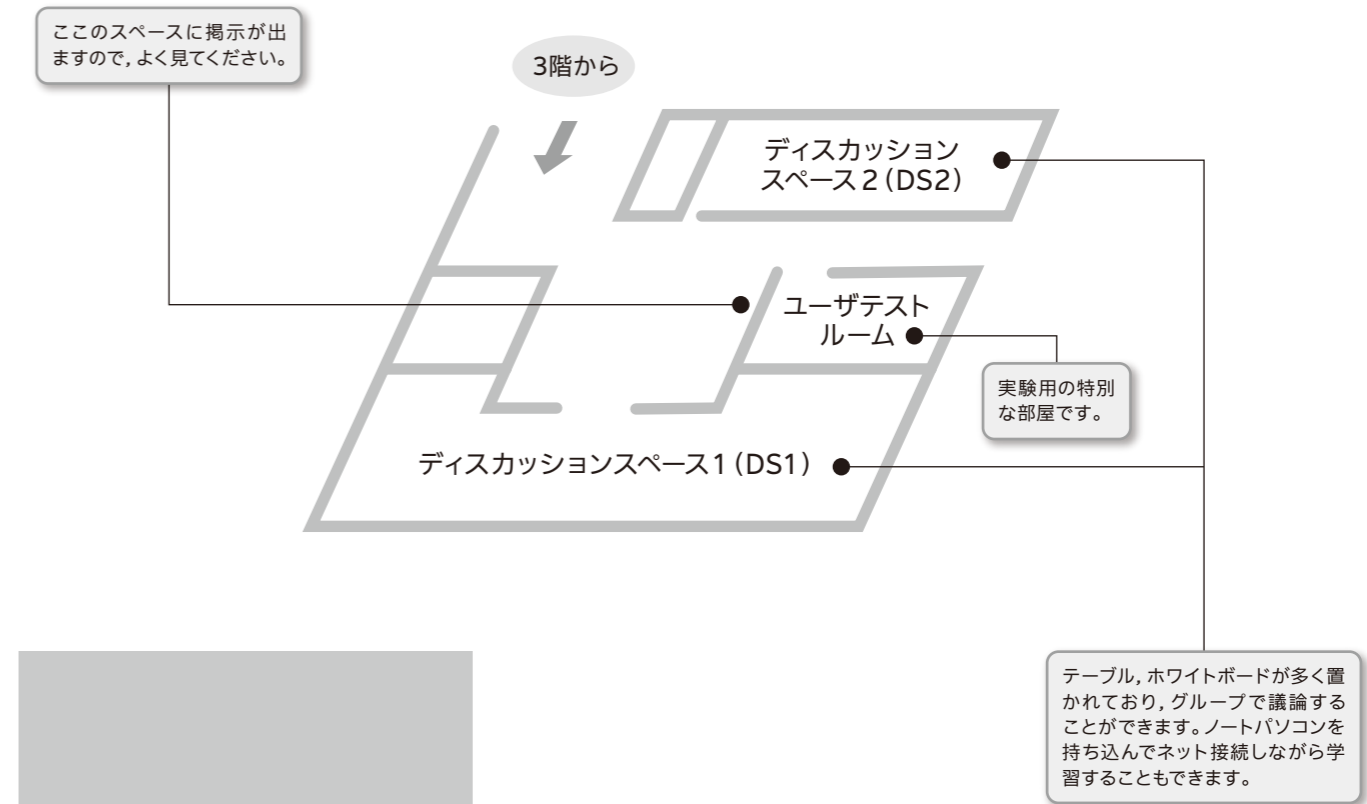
ここのスペースに掲示が出ますので，よく見てください。

3階から

ディスカッションスペース２（DS2）

ユーザテストルーム

実験用の特別な部屋です。

ディスカッションスペース１（DS1）

テーブル，ホワイトボードが多く置かれており，グループで議論することができます。ノートパソコンを持ち込んでネット接続しながら学習することもできます。